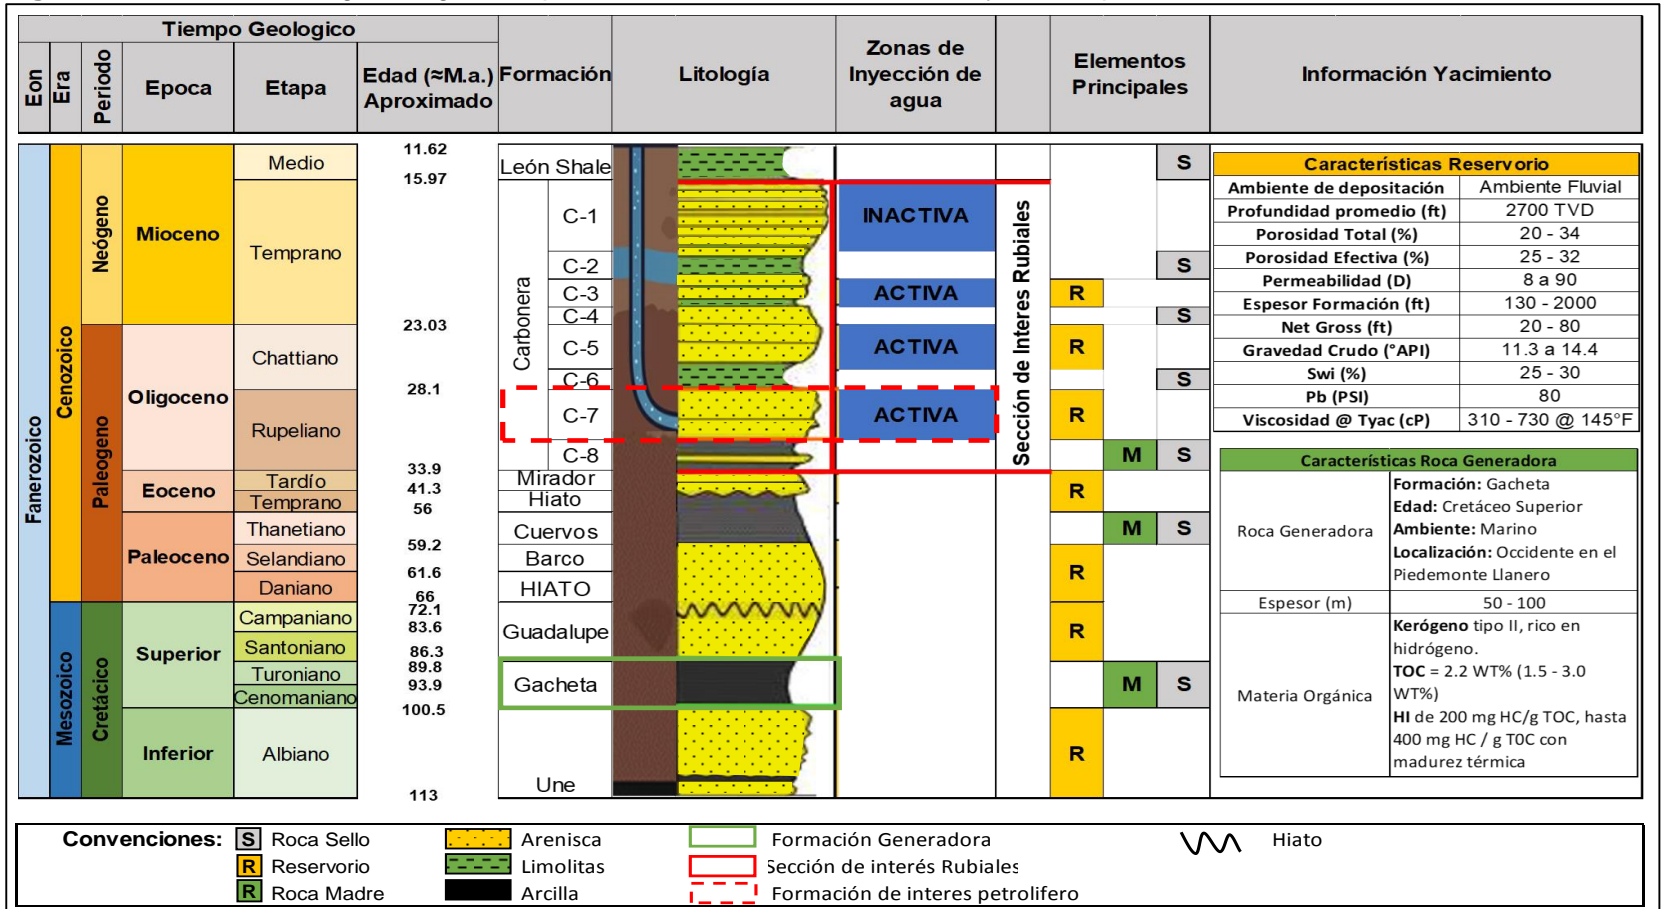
| Tiempo Geologico | | | | | | | | | | |
|---|---|---|---|---|---|---|---|---|---|---|
| Eon | Era | Periodo | Epoca | Etapa | Edad (≈M.a.) Aproximado | Formación | Litología | Zonas de Inyección de agua | | Elementos Principales | Información Yacimiento |

Fanerozoico
Cenozoico
Neógeno
Mioceno
Medio
Temprano
Paleogeno
Oligoceno
Chattiano
Rupeliano
Eoceno
Tardío
Temprano
Paleoceno
Thanetiano
Selandiano
Daniano
Mesozoico
Cretácico
Superior
Campaniano
Santoniano
Turoniano
Cenomaniano
Inferior
Albiano

11.62
15.97
23.03
28.1
33.9
41.3
56
59.2
61.6
66
72.1
83.6
86.3
89.8
93.9
100.5
113

León Shale
Carbonera
C-1
C-2
C-3
C-4
C-5
C-6
C-7
C-8
Mirador
Hiato
Cuervos
Barco
HIATO
Guadalupe
Gacheta
Une

INACTIVA
ACTIVA
ACTIVA
ACTIVA

Sección de Interes Rubiales

S
S
R
S
R
S
R
M S
R
M S
R
R
M S
R

| Características Reservorio | |
|---|---|
| Ambiente de depositación | Ambiente Fluvial |
| Profundidad promedio (ft) | 2700 TVD |
| Porosidad Total (%) | 20 - 34 |
| Porosidad Efectiva (%) | 25 - 32 |
| Permeabilidad (D) | 8 a 90 |
| Espesor Formación (ft) | 130 - 2000 |
| Net Gross (ft) | 20 - 80 |
| Gravedad Crudo (°API) | 11.3 a 14.4 |
| Swi (%) | 25 - 30 |
| Pb (PSI) | 80 |
| Viscosidad @ Tyac (cP) | 310 - 730 @ 145°F |

| Características Roca Generadora | |
|---|---|
| Roca Generadora | **Formación:** Gacheta **Edad:** Cretáceo Superior **Ambiente:** Marino **Localización:** Occidente en el Piedemonte Llanero |
| Espesor (m) | 50 - 100 |
| Materia Orgánica | **Kerógeno** tipo II, rico en hidrógeno. **TOC** = 2.2 WT% (1.5 - 3.0 WT%) **HI** de 200 mg HC/g TOC, hasta 400 mg HC / g TOC con madurez térmica |

Convenciones: S Roca Sello R Reservorio R Roca Madre Arenisca Limolitas Arcilla Formación Generadora Sección de interés Rubiales Formación de interes petrolifero Hiato